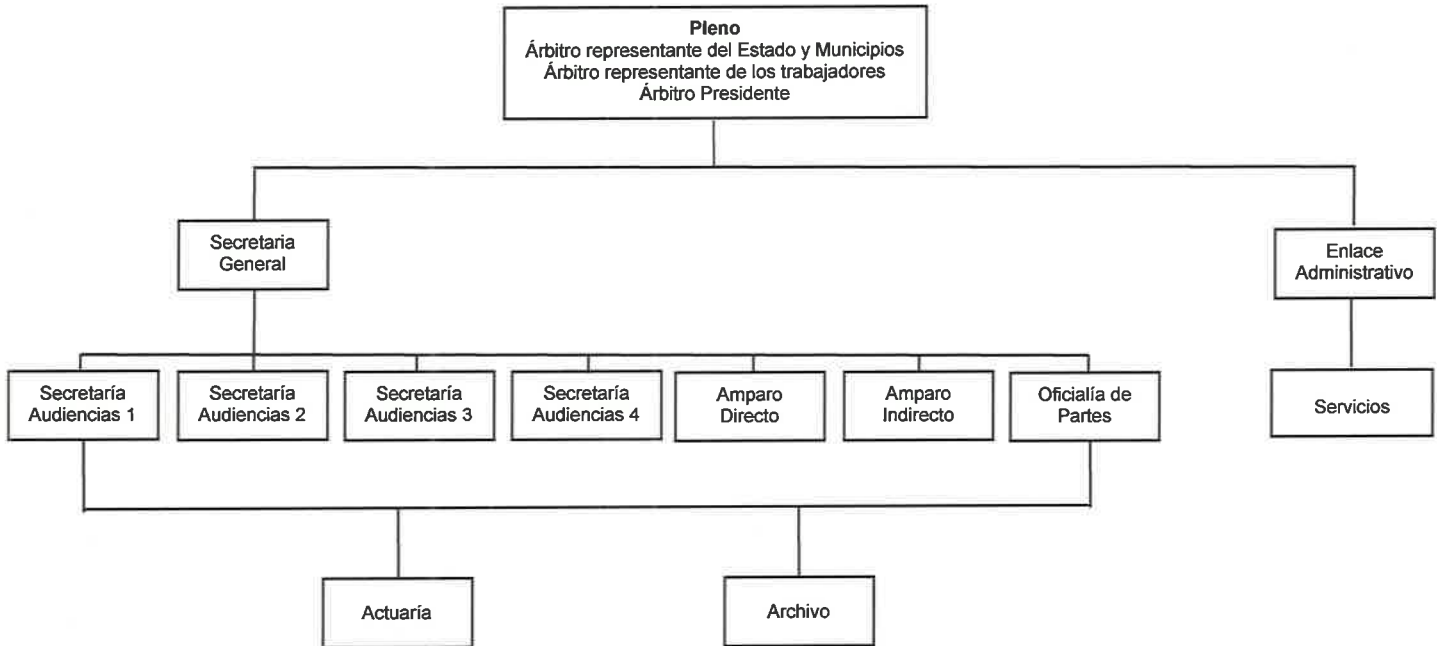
**Pleno**
Árbitro representante del Estado y Municipios
Árbitro representante de los trabajadores
Árbitro Presidente

Secretaria General

Enlace Administrativo

Secretaría Audiencias 1

Secretaría Audiencias 2

Secretaría Audiencias 3

Secretaría Audiencias 4

Amparo Directo

Amparo Indirecto

Oficialía de Partes

Servicios

Actuaría

Archivo